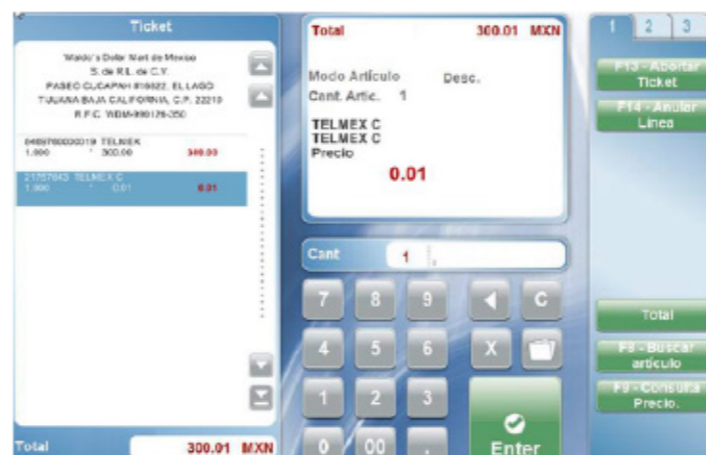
Ticket

Waldo's Dolar Mart de Mexico
S. de R.L. de C.V.
PASEO CUCAPAH #10822, EL LAGO
TIJUANA BAJA CALIFORNIA, C.P. 22210
R.F.C. WDM-990126-250

0489760000019 TELMEX
1.000 * 300.00 300.00

21757043 TELMEX C
1.000 * 0.01 0.01

Total 300.01 MXN

Total 300.01 MXN

Modo Artículo Desc.
Cant. Artic. 1

TELMEX C
TELMEX C
Precio
0.01

Cant 1

7 8 9 C
4 5 6 X
1 2 3
0 00 .
Enter

1 2 3

F13 - Abortar Ticket
F14 - Anular Línea

Total
F8 - Buscar artículo
F9 - Consulta Precio.